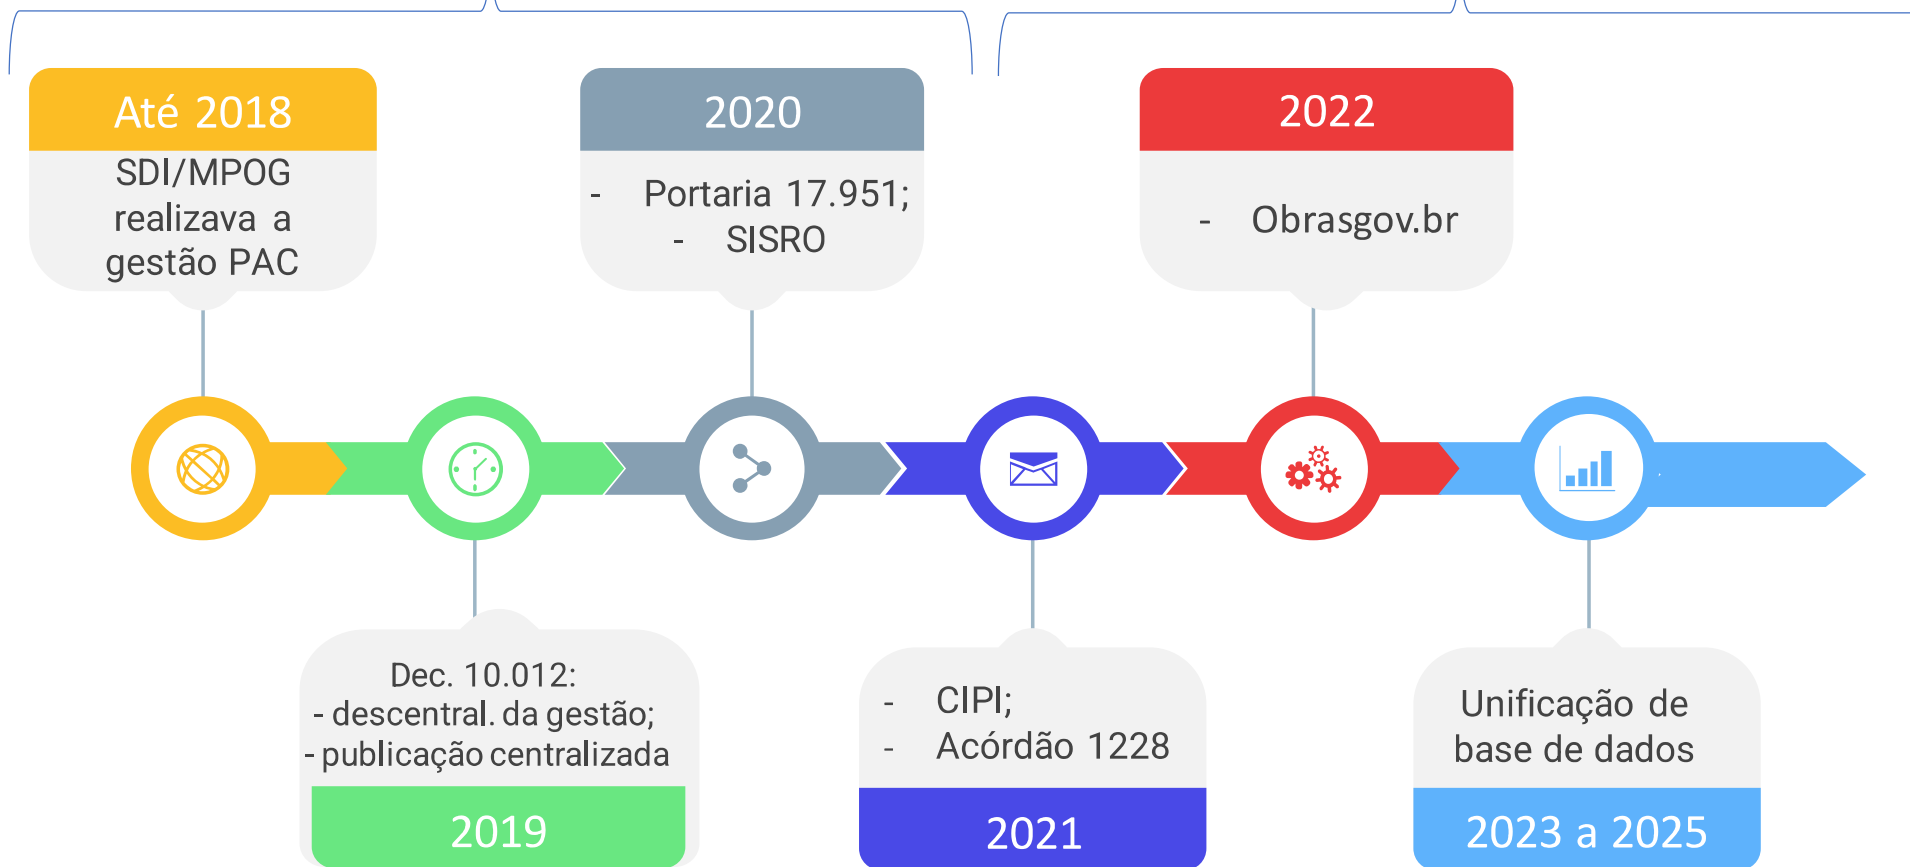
Até 2018

SDI/MPOG realizava a gestão PAC

2020

- Portaria 17.951;
- SISRO

2022

- Obrasgov.br

Dec. 10.012:
- descentral. da gestão;
- publicação centralizada

2019

- CIPI;
- Acórdão 1228

2021

Unificação de base de dados

2023 a 2025